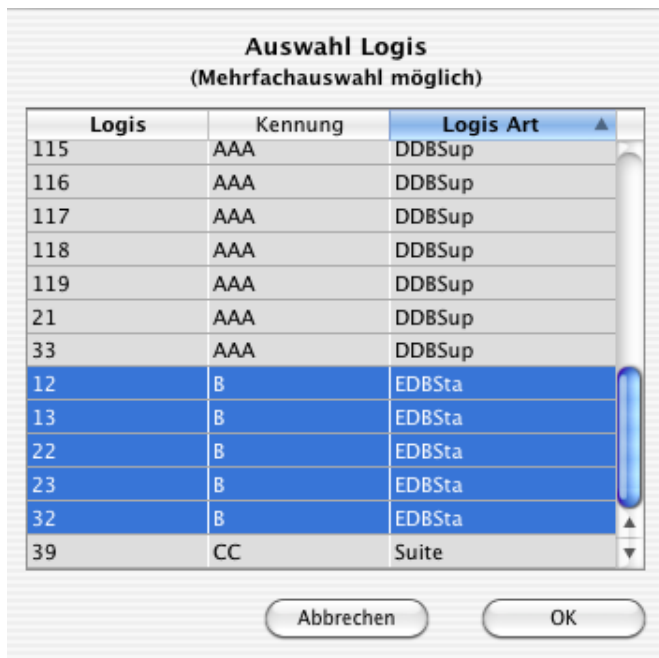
Auswahl Logis
(Mehrfachauswahl möglich)

| Logis | Kennung | Logis Art |
|---|---|---|
| 115 | AAA | DDBSup |
| 116 | AAA | DDBSup |
| 117 | AAA | DDBSup |
| 118 | AAA | DDBSup |
| 119 | AAA | DDBSup |
| 21 | AAA | DDBSup |
| 33 | AAA | DDBSup |
| 12 | B | EDBSta |
| 13 | B | EDBSta |
| 22 | B | EDBSta |
| 23 | B | EDBSta |
| 32 | B | EDBSta |
| 39 | CC | Suite |

Abbrechen OK